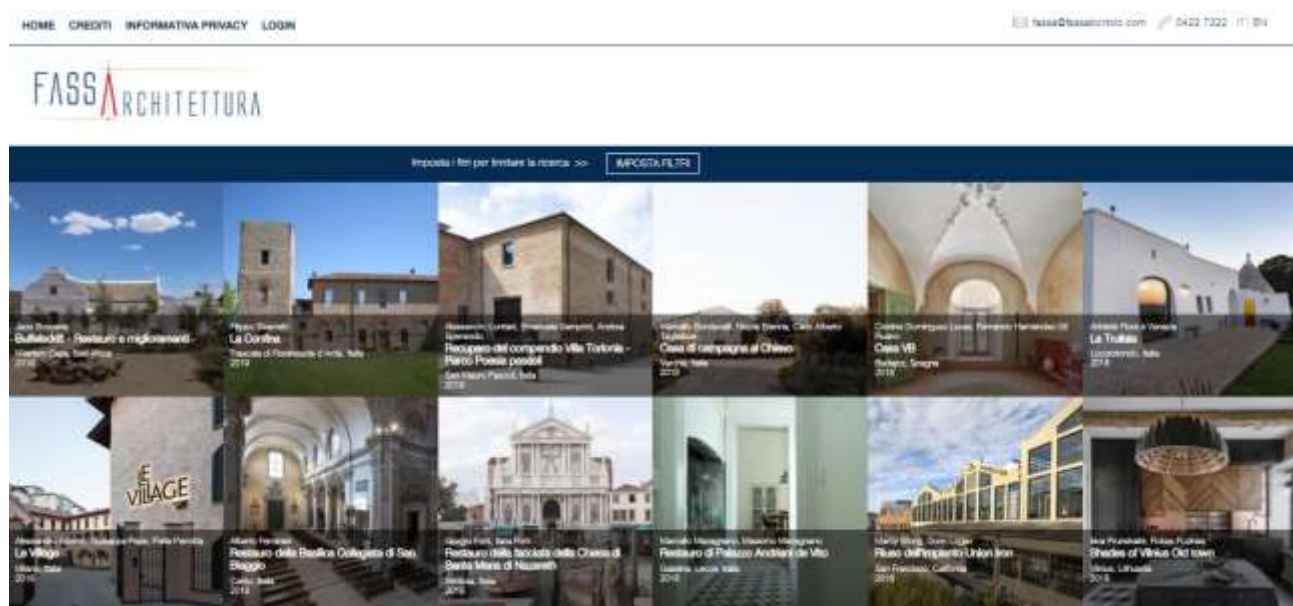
HOME CREDITI INFORMATIVA PRIVACY LOGIN

fassa@fassacrcolo.com 0422 7222 IT | EN

FASSA ARCHITETTURA

Imposta i filtri per limitare la ricerca >> IMPOSTA FILTRI

Jaco Booyens
Bulfeldolt - Restauro e miglioramenti
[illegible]
2019

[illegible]
La Confina
Tracciato di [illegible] d'Arda, Italia
2019

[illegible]
Recupero del compendio Villa Torlonia - Parco Poesia pascoli
San Mauro Pascoli, Italia
2019

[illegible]
Casa di campagna al Chievo
Verona, Italia
2019

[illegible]
Casa VB
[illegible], Spagna
2019

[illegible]
La Trullaia
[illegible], Italia
2018

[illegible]
Le Village
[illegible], Italia
2018

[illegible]
Restauro della Basilica Collegiata di San Biagio
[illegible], Italia
2018

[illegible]
Restauro della facciata della Chiesa di Santa Maria di Nazareth
Venezia, Italia
2018

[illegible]
Restauro di Palazzo Andriani de Vito
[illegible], Lecce, Italia
2018

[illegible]
Riuso dell'impianto Union Iron
San Francisco, California
2018

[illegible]
Shades of Vilnius Old town
Vilnius, Lithuania
2018

LE VILLAGE